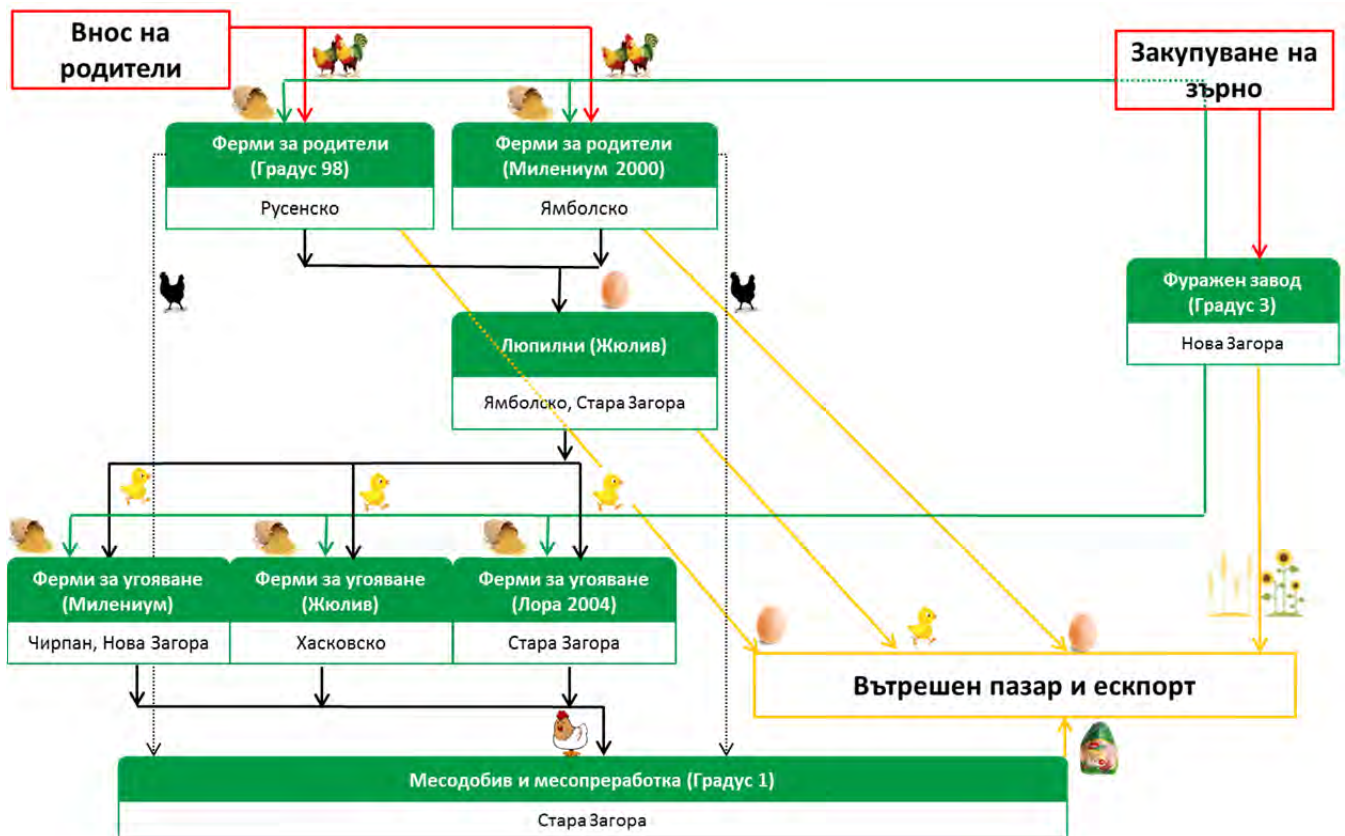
Внос на родители

Закупуване на зърно

Ферми за родители (Градус 98)
Русенско

Ферми за родители (Милениум 2000)
Ямболско

Фуражен завод (Градус 3)
Нова Загора

Люпилни (Жюлив)
Ямболско, Стара Загора

Ферми за угояване (Милениум)
Чирпан, Нова Загора

Ферми за угояване (Жюлив)
Хасковско

Ферми за угояване (Лора 2004)
Стара Загора

Вътрешен пазар и ескпорт

Месодобив и месопреработка (Градус 1)
Стара Загора